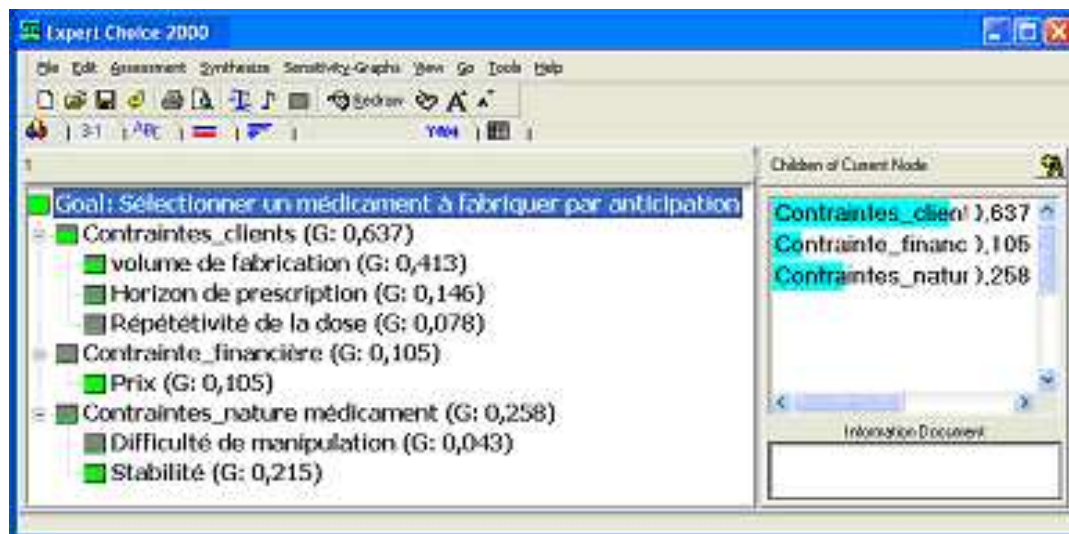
Expert Choice 2000

File Edit Assessment Synthesize Sensitivity-Graphs View Go Tools Help

Redraw

3:1 ABC

1

Goal: Sélectionner un médicament à fabriquer par anticipation
Contraintes_clients (G: 0,637)
volume de fabrication (G: 0,413)
Horizon de prescription (G: 0,146)
Répététivité de la dose (G: 0,078)
Contrainte_financière (G: 0,105)
Prix (G: 0,105)
Contraintes_nature médicament (G: 0,258)
Difficulté de manipulation (G: 0,043)
Stabilité (G: 0,215)

Children of Current Node

Contraintes_clien ),637
Contrainte_financ ),105
Contraintes_natur ),258

Information Document